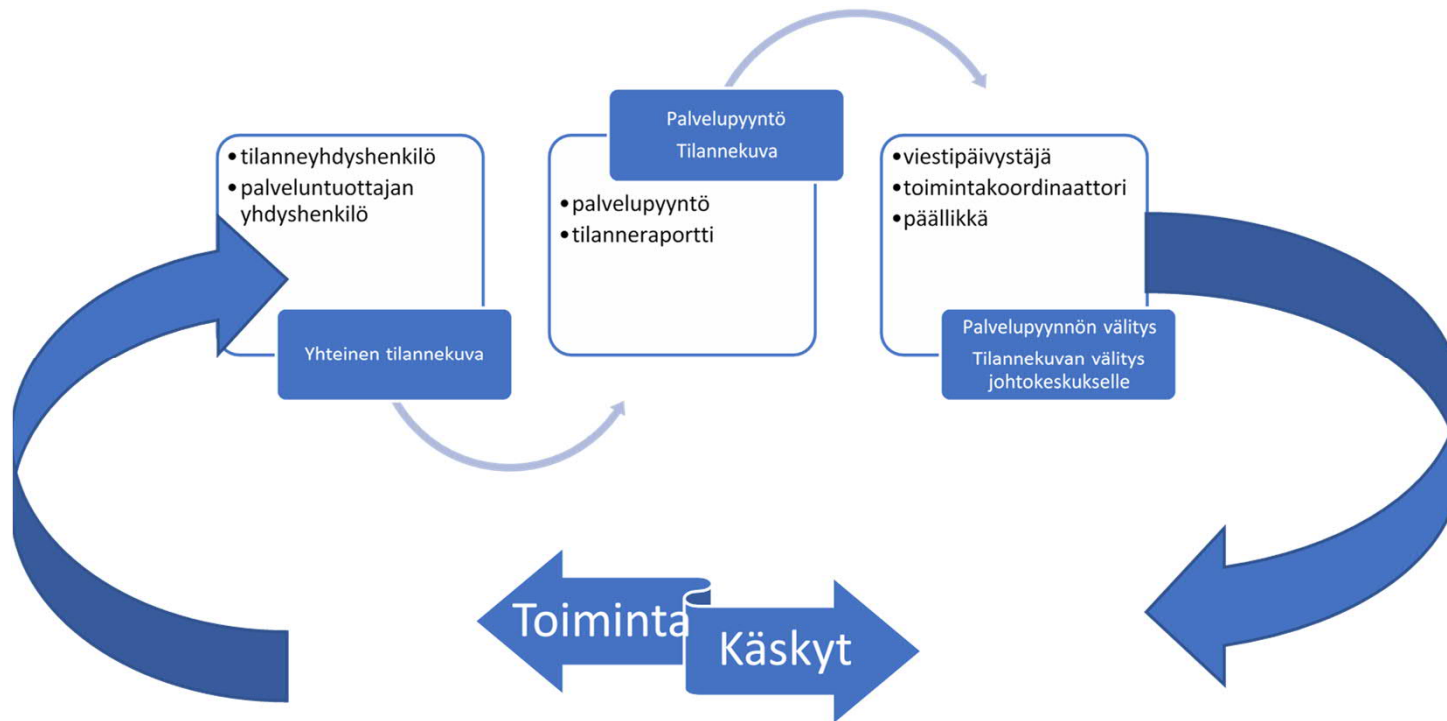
- tilanneyhdyshenkilö
- palveluntuottajan yhdyshenkilö

Yhteinen tilannekuva

Palvelupyyntö
Tilannekuva

- palvelupyyntö
- tilanneraportti

- viestipäivystäjä
- toimintakoordinaattori
- päällikkä

Palvelupyynnön välitys
Tilannekuvan välitys johtokeskukselle

Toiminta

Käskyt